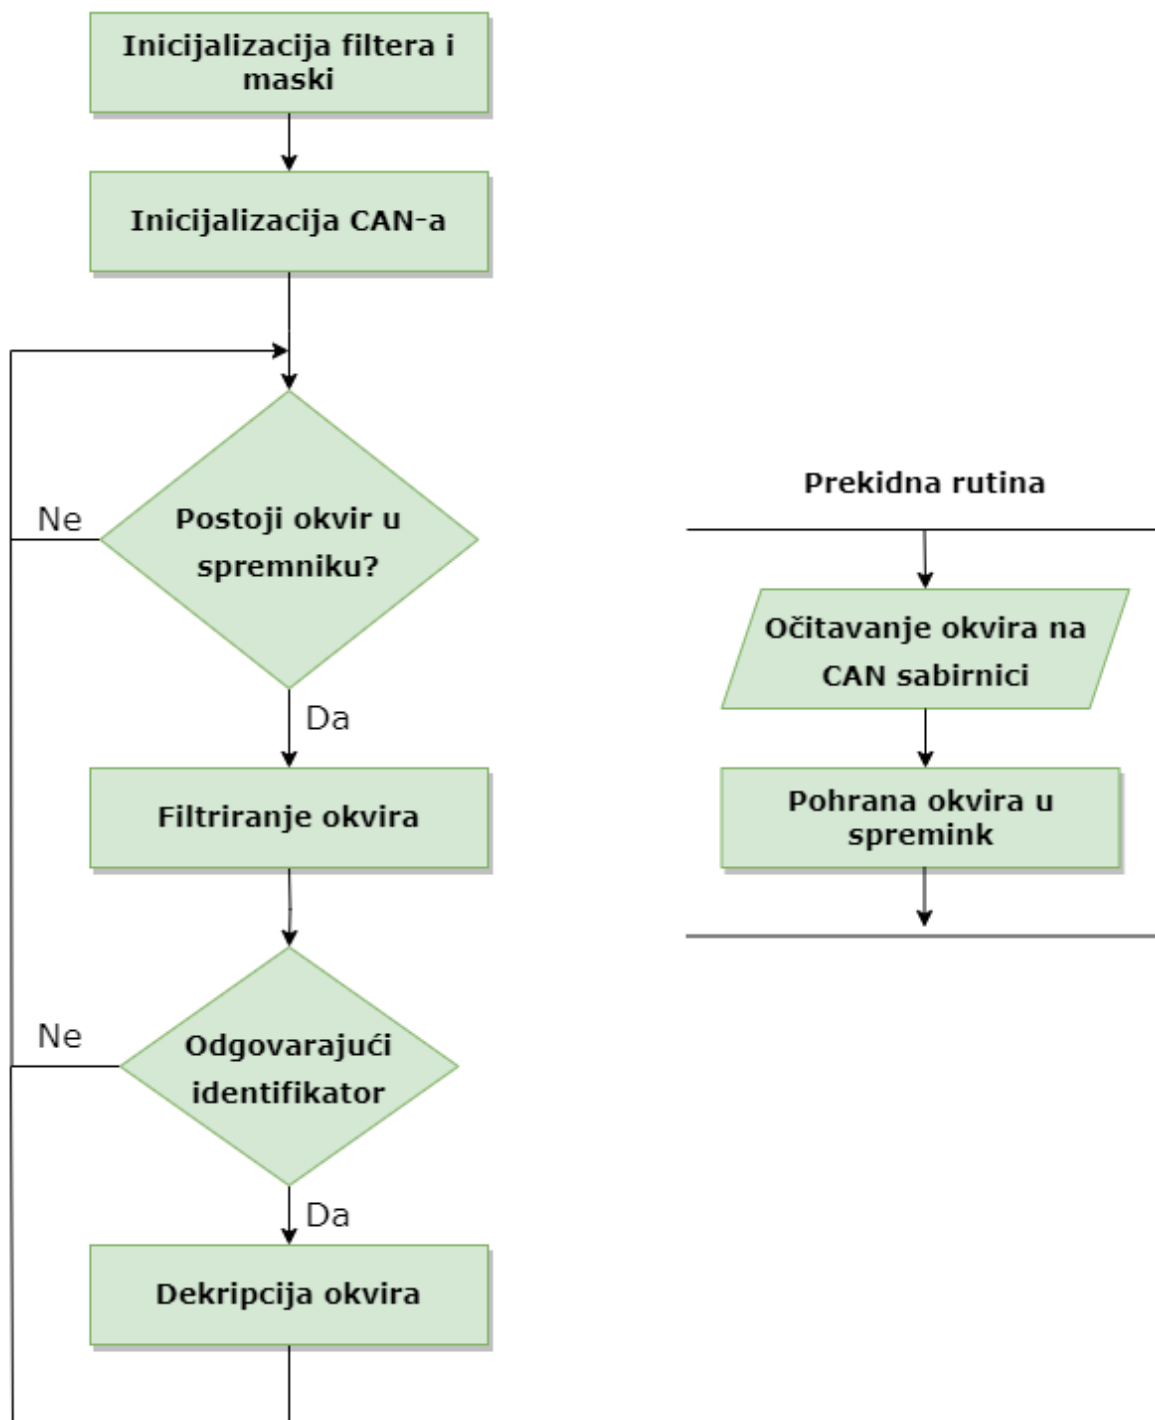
Inicijalizacija filtera i maski

Inicijalizacija CAN-a

Ne

Postoji okvir u spremniku?

Da

Filtriranje okvira

Ne

Odgovarajući identifikator

Da

Dekripcija okvira

Prekidna rutina

Očitavanje okvira na CAN sabirnici

Pohrana okvira u spremink